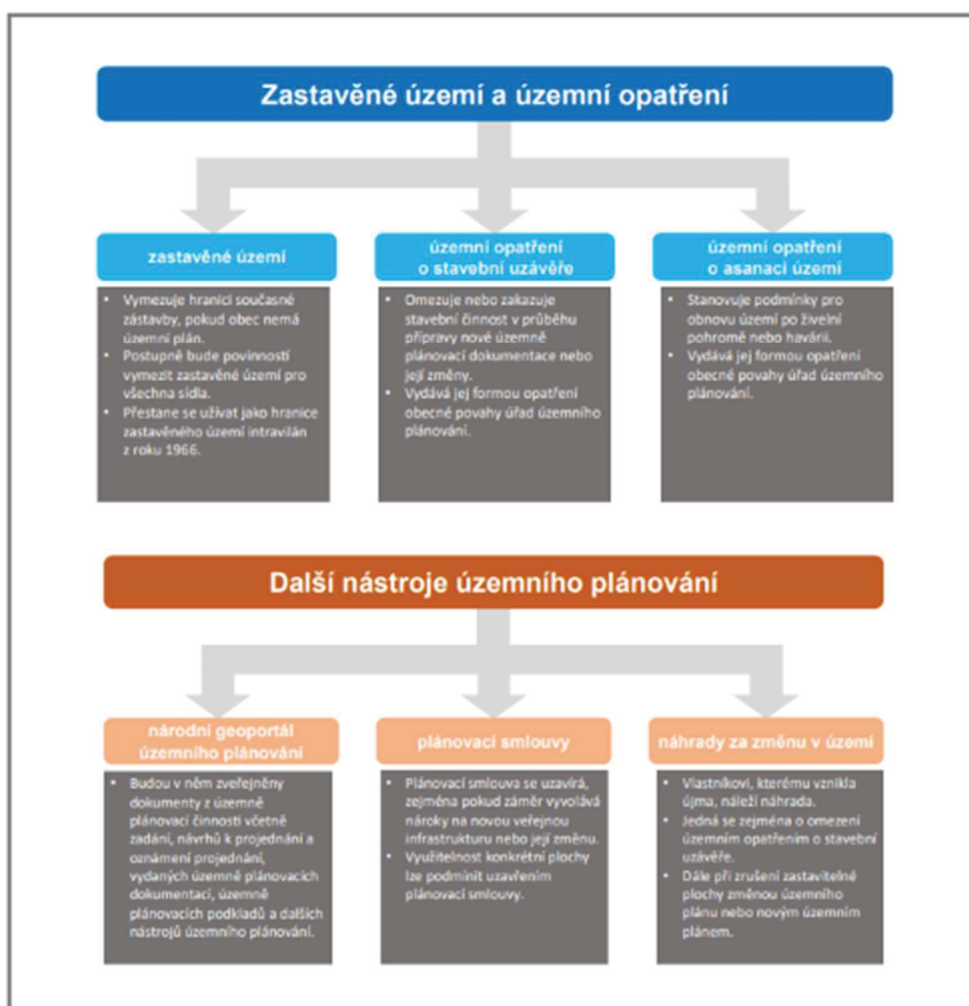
Zastavěné území a územní opatření

zastavěné území

- Vymezuje hranici současné zástavby, pokud obec nemá územní plán.
- Postupně bude povinností vymezit zastavěné území pro všechna sídla.
- Přestane se užívat jako hranice zastavěného území intravilán z roku 1966.

územní opatření o stavební uzávěře

- Omezuje nebo zakazuje stavební činnost v průběhu přípravy nové územně plánovací dokumentace nebo její změny.
- Vydává jej formou opatření obecné povahy úřad územního plánování.

územní opatření o asanaci území

- Stanovuje podmínky pro obnovu území po živelní pohromě nebo havárii.
- Vydává jej formou opatření obecné povahy úřad územního plánování.

Další nástroje územního plánování

národní geoportál územního plánování

- Budou v něm zveřejněny dokumenty z územně plánovací činnosti včetně zadání, návrhů k projednání a oznámení projednání, vydaných územně plánovacích dokumentací, územně plánovacích podkladů a dalších nástrojů územního plánování.

plánovací smlouvy

- Plánovací smlouva se uzavírá, zejména pokud záměr vyvolává nároky na novou veřejnou infrastrukturu nebo její změnu.
- Využitelnost konkrétní plochy lze podmínit uzavřením plánovací smlouvy.

náhrady za změnu v území

- Vlastníkovi, kterému vznikla újma, náleží náhrada.
- Jedná se zejména o omezení územním opatřením o stavební uzávěře.
- Dále při zrušení zastavitelné plochy změnou územního plánu nebo novým územním plánem.